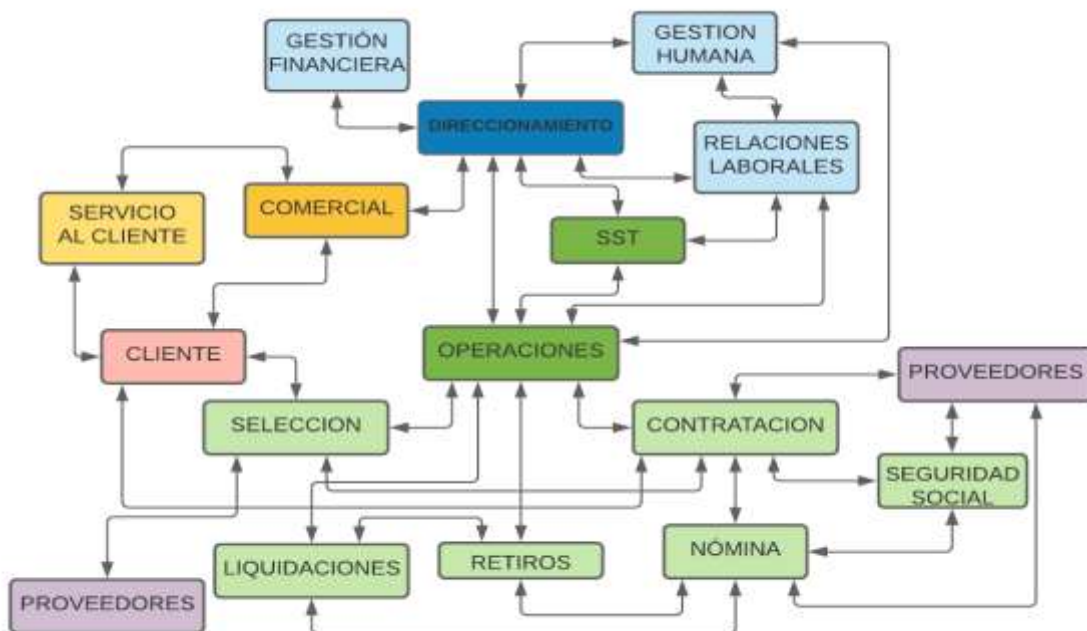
GESTIÓN FINANCIERA

GESTION HUMANA

DIRECCIONAMIENTO

RELACIONES LABORALES

SERVICIO AL CLIENTE

COMERCIAL

SST

CLIENTE

OPERACIONES

PROVEEDORES

SELECCION

CONTRATACION

SEGURIDAD SOCIAL

LIQUIDACIONES

RETIROS

NÓMINA

PROVEEDORES